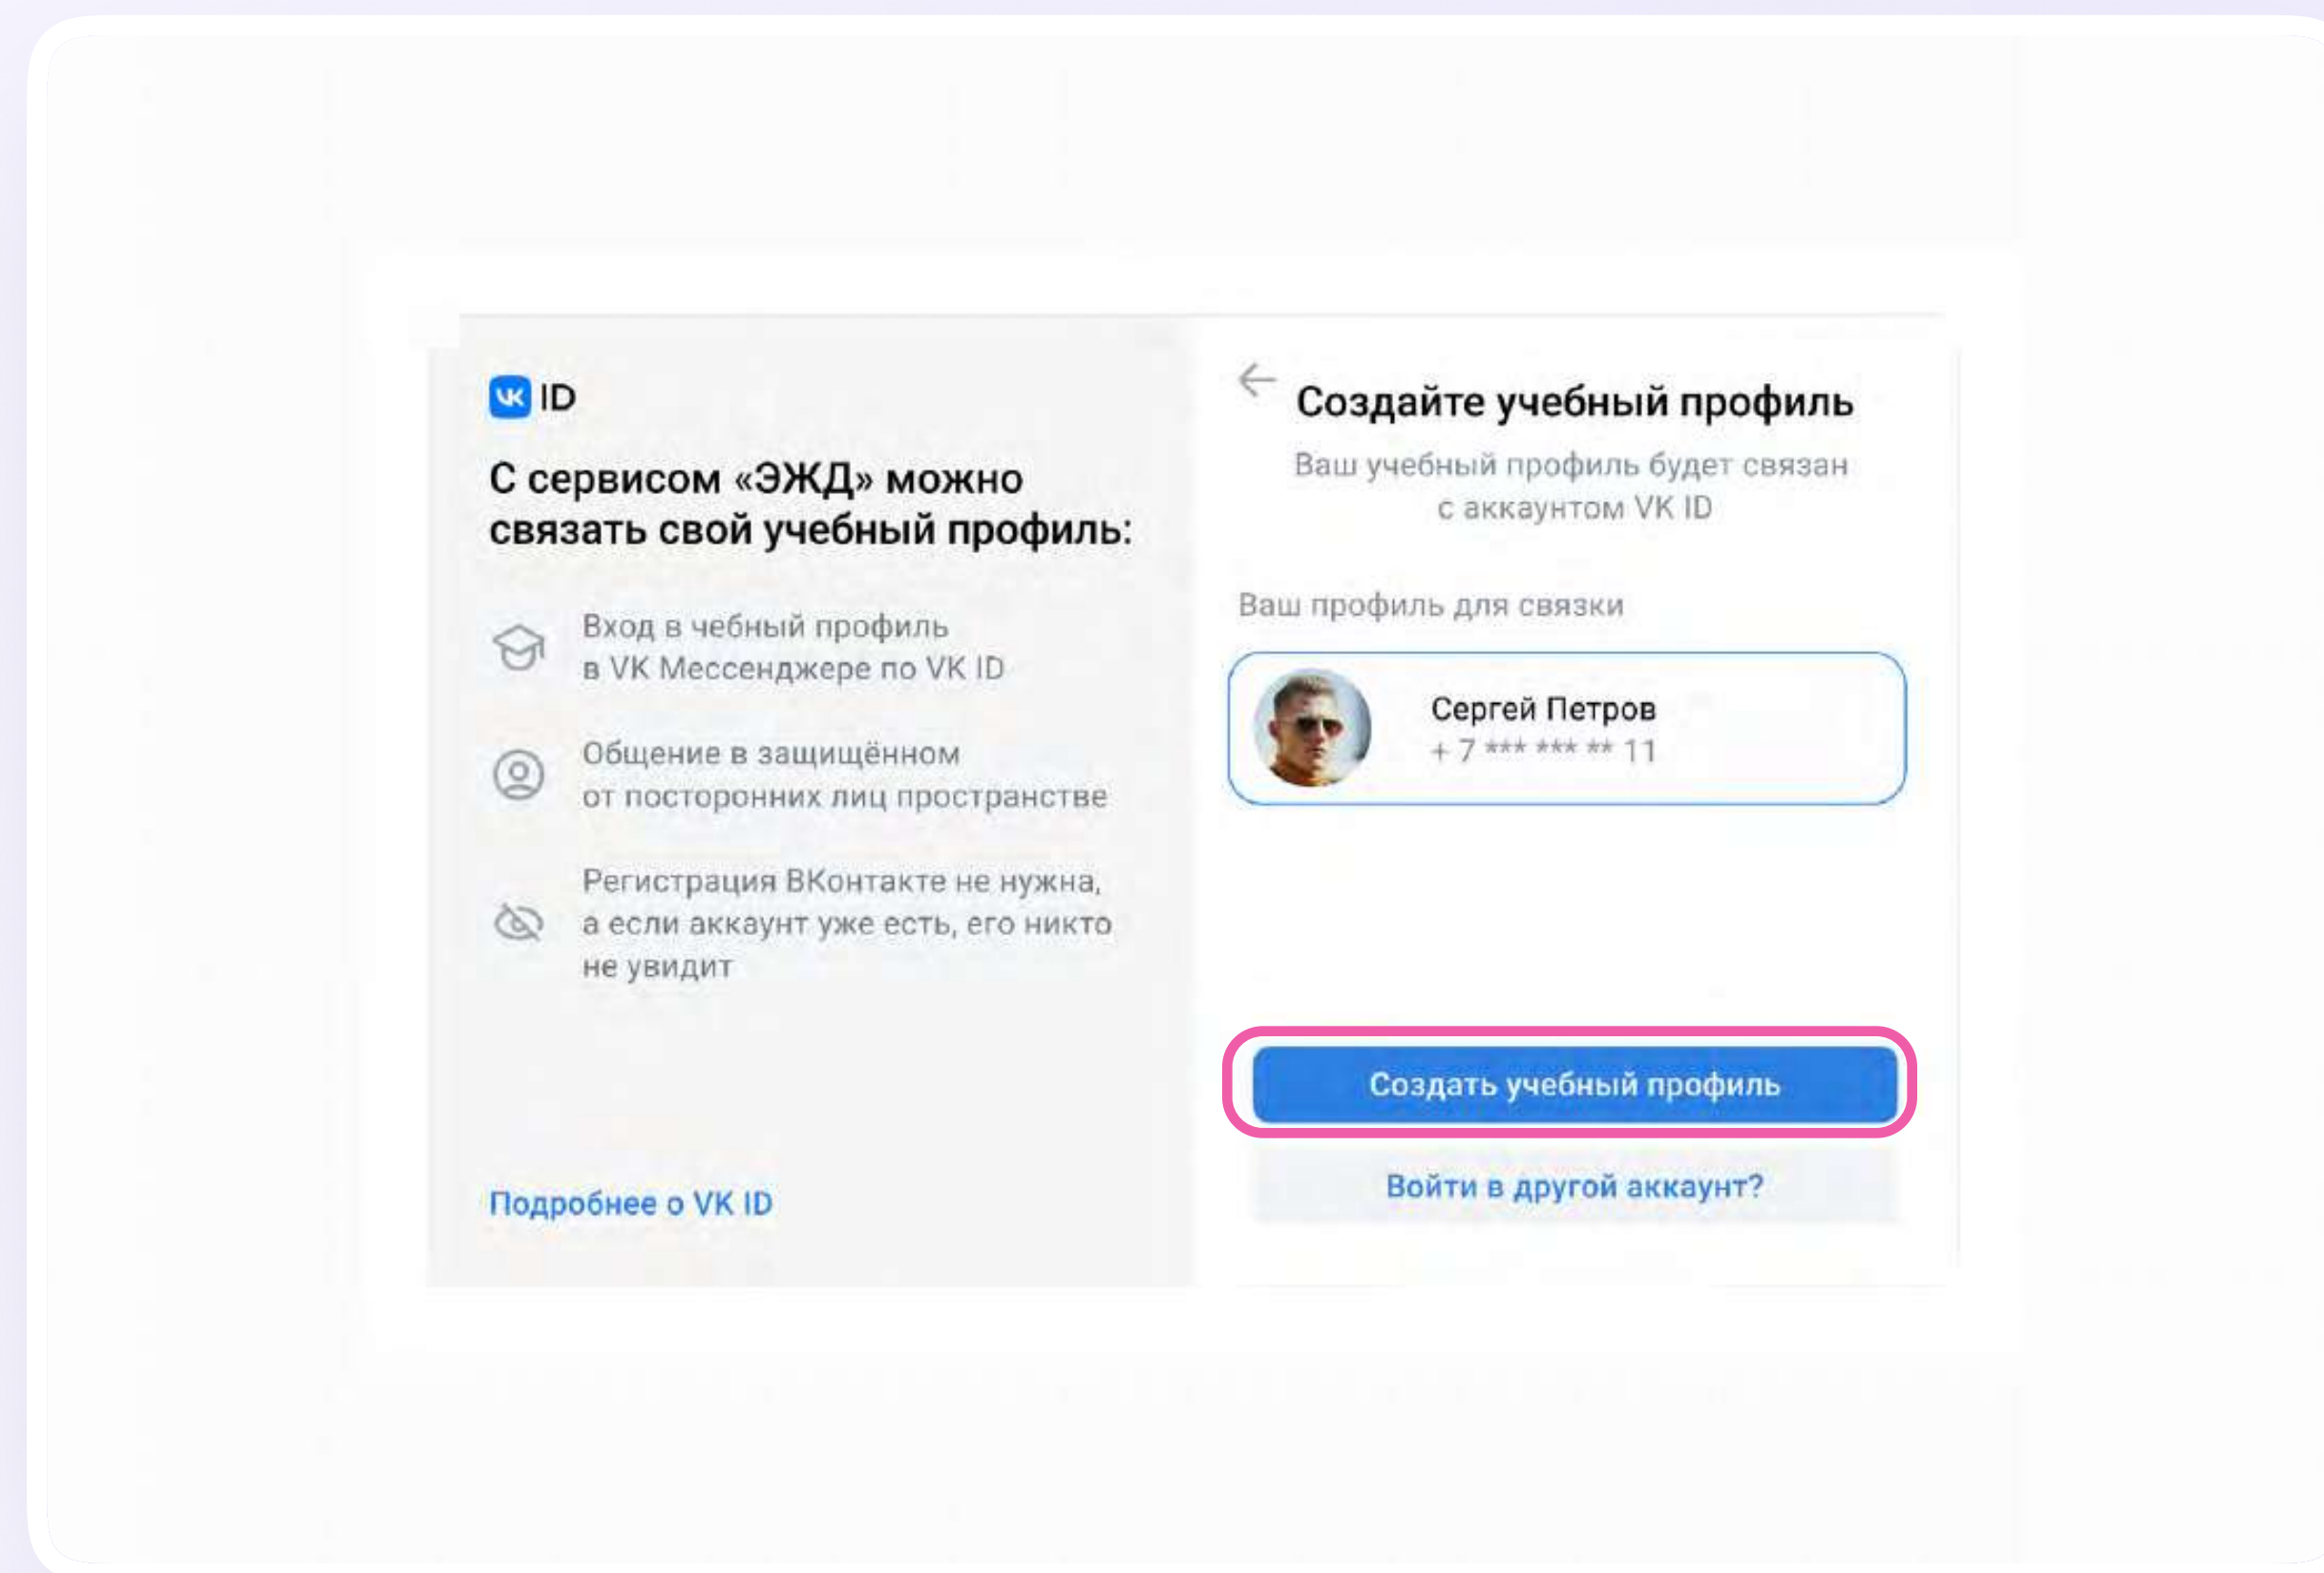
ID

С сервисом «ЭЖД» можно связать свой учебный профиль:

Вход в чебный профиль в VK Мессенджере по VK ID

Общение в защищённом от посторонних лиц пространстве

Регистрация ВКонтакте не нужна, а если аккаунт уже есть, его никто не увидит

Подробнее о VK ID

Создайте учебный профиль

Ваш учебный профиль будет связан с аккаунтом VK ID

Ваш профиль для связки

Сергей Петров
+ 7 *** *** ** 11

Создать учебный профиль

Войти в другой аккаунт?